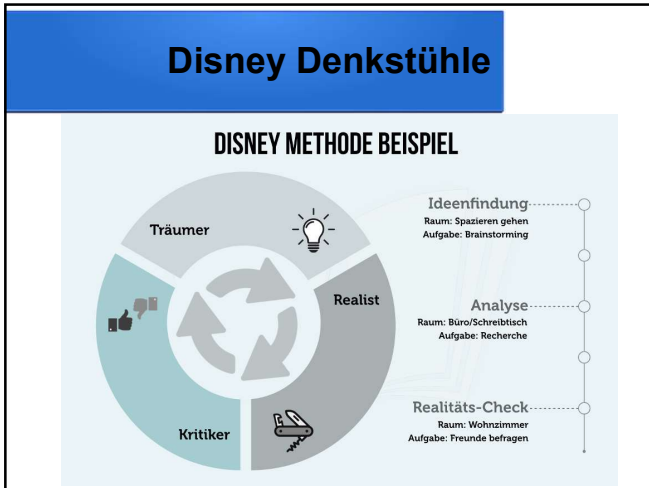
Disney Denkstühle

DISNEY METHODE BEISPIEL

Träumer

Realist

Kritiker

Ideenfindung
Raum: Spazieren gehen
Aufgabe: Brainstorming

Analyse
Raum: Büro/Schreibtisch
Aufgabe: Recherche

Realitäts-Check
Raum: Wohnzimmer
Aufgabe: Freunde befragen